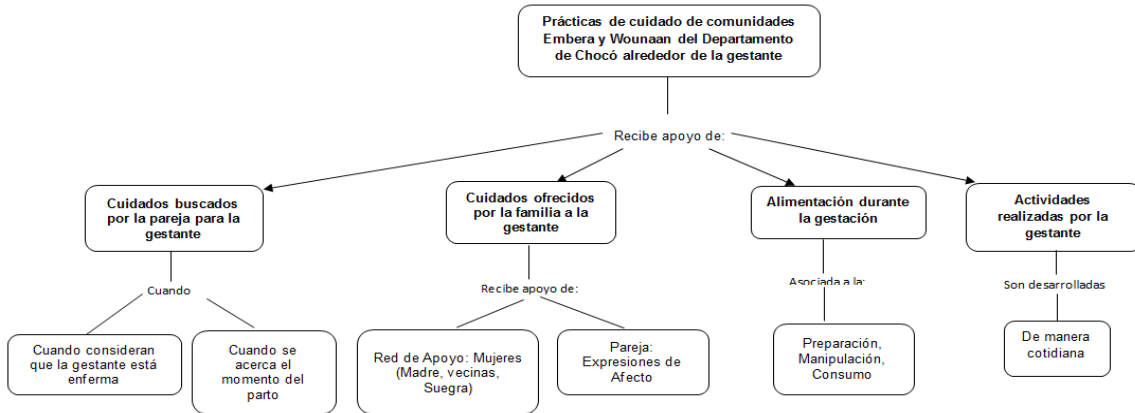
Prácticas de cuidado de comunidades Embera y Wounaan del Departamento de Chocó alrededor de la gestante

Recibe apoyo de:

Cuidados buscados por la pareja para la gestante

Cuando

Cuando consideran que la gestante está enferma

Cuando se acerca el momento del parto

Cuidados ofrecidos por la familia a la gestante

Recibe apoyo de:

Red de Apoyo: Mujeres (Madre, vecinas, Suegra)

Pareja: Expresiones de Afecto

Alimentación durante la gestación

Asociada a la:

Preparación, Manipulación, Consumo

Actividades realizadas por la gestante

Son desarrolladas

De manera cotidiana